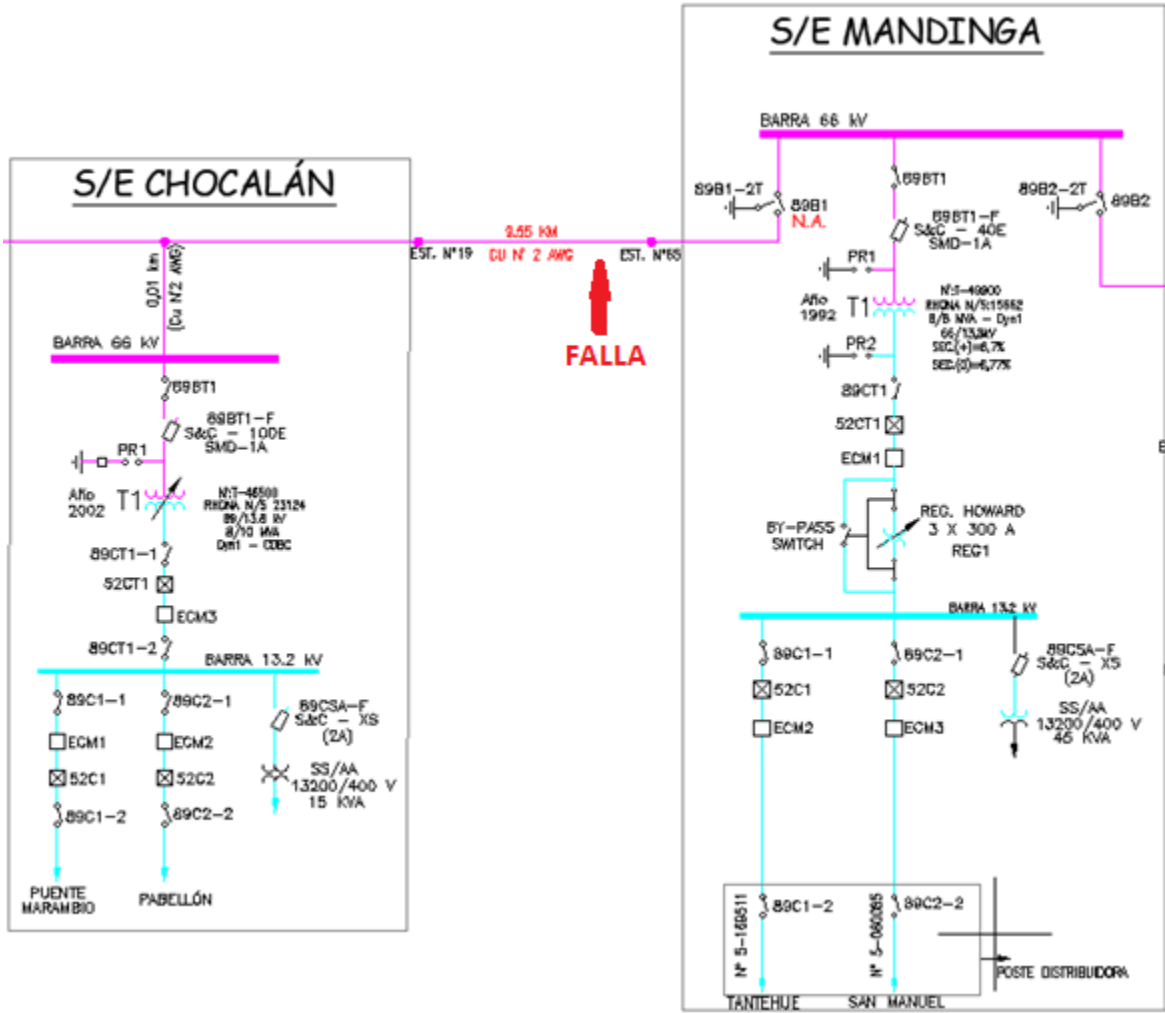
S/E CHOCALÁN

S/E MANDINGA

BARRA 66 kV

9.55 KM
EST. N°19
CU N° 2 AWG
EST. N°65

FALLA

0,01 km
(Cu N2 AWG)

BARRA 66 kV

89BT1
89BT1-F
S&C - 100E
SMD-1A
PR1
Año 2002
T1
N°:T-46500
RHONA N/S 23124
66/13.8 kV
8/10 MVA
Dyn1 - COBC
89CT1-1
52CT1
ECM3
89CT1-2
BARRA 13.2 kV
89C1-1
89C2-1
89CSA-F
S&C - XS
(2A)
ECM1
ECM2
52C1
52C2
SS/AA
13200/400 V
15 KVA
89C1-2
89C2-2
PUENTE MARAMBIO
PABELLÓN

89B1-2T
89B1
N.A.
89BT1
89B2-2T
89B2
89BT1-F
S&C - 40E
SMD-1A
PR1
Año 1992
T1
N°:5-49900
RHONA N/S:15662
8/8 MVA - Dyn1
66/13,2kV
SEC.(+)=6,7%
SEC.(0)=6,77%
PR2
89CT1
52CT1
ECM1
REG. HOWARD
3 X 300 A
REG1
BY-PASS SWITCH
BARRA 13.2 kV
89C1-1
89C2-1
89CSA-F
S&C - XS
(2A)
52C1
52C2
SS/AA
13200/400 V
45 KVA
ECM2
ECM3
N° 5-189511
89C1-2
N° 5-080085
89C2-2
POSTE DISTRIBUIDORA
TANTEHUE
SAN MANUEL